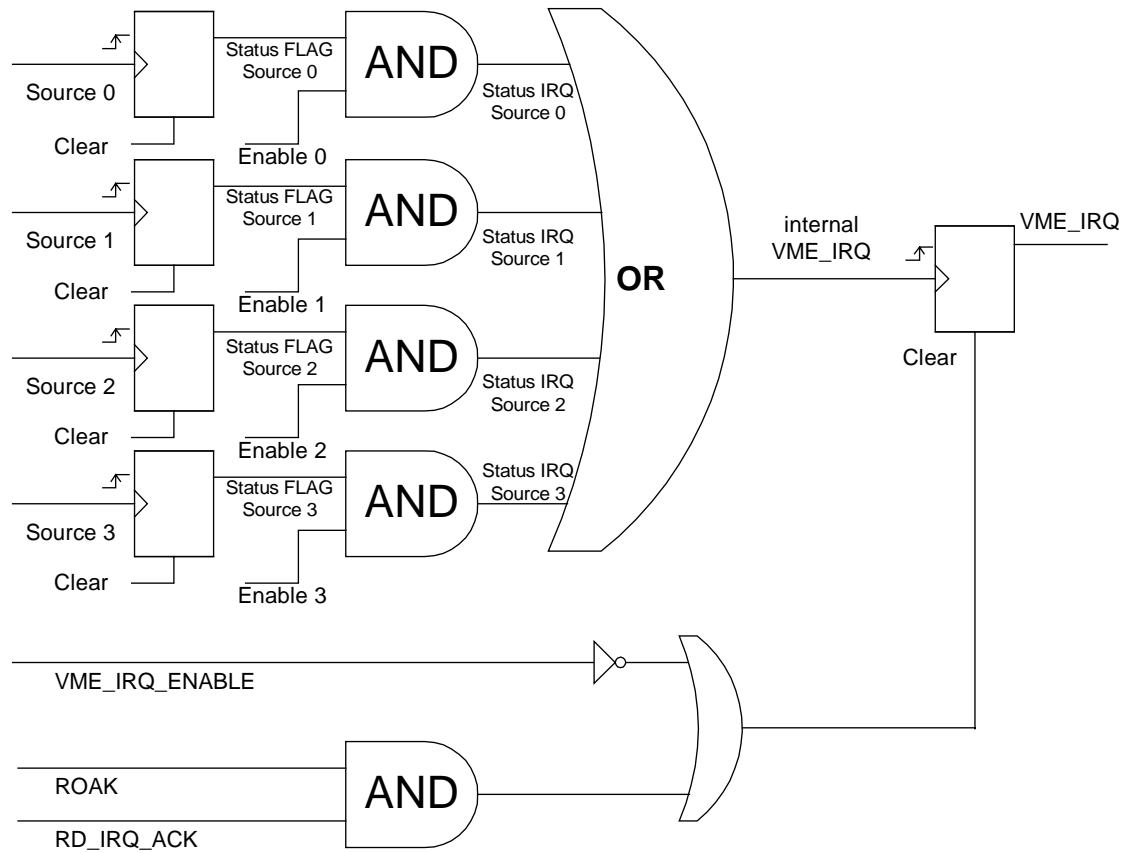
Status FLAG Source 0

AND

Source 0

Status IRQ Source 0

Clear

Enable 0

Status FLAG Source 1

AND

Source 1

Status IRQ Source 1

Clear

Enable 1

OR

internal VME_IRQ

VME_IRQ

Status FLAG Source 2

AND

Source 2

Status IRQ Source 2

Clear

Clear

Enable 2

Status FLAG Source 3

AND

Status IRQ Source 3

Source 3

Clear

Enable 3

VME_IRQ_ENABLE

ROAK

AND

RD_IRQ_ACK